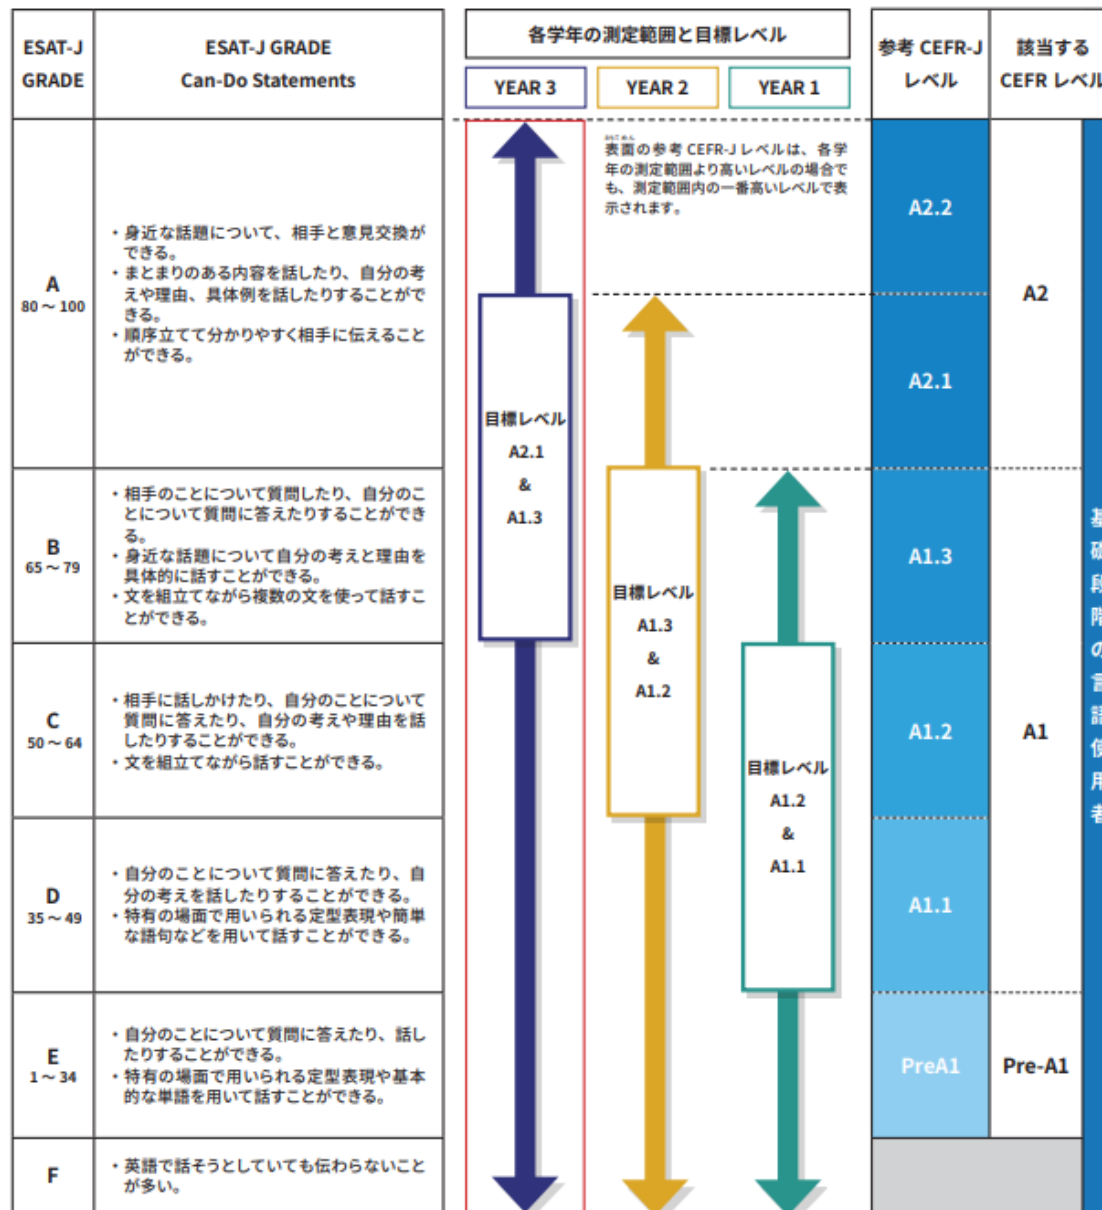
| ESAT-J GRADE | ESAT-J GRADE Can-Do Statements |
|---|---|
| A 80～100 | ・身近な話題について、相手と意見交換ができる。 ・まとまりのある内容を話したり、自分の考えや理由、具体例を話したりすることができる。 ・順序立てて分かりやすく相手に伝えることができる。 |
| B 65～79 | ・相手のことについて質問したり、自分のことについて質問に答えたりすることができる。 ・身近な話題について自分の考えと理由を具体的に話すことができる。 ・文を組立てながら複数の文を使って話すことができる。 |
| C 50～64 | ・相手に話しかけたり、自分のことについて質問に答えたり、自分の考えや理由を話したりすることができる。 ・文を組立てながら話すことができる。 |
| D 35～49 | ・自分のことについて質問に答えたり、自分の考えを話したりすることができる。 ・特有の場面で用いられる定型表現や簡単な語句などを用いて話すことができる。 |
| E 1～34 | ・自分のことについて質問に答えたり、話したりすることができる。 ・特有の場面で用いられる定型表現や基本的な単語を用いて話すことができる。 |
| F | ・英語で話そうとしていても伝わらないことが多い。 |

各学年の測定範囲と目標レベル

YEAR 3 YEAR 2 YEAR 1

表面の参考 CEFR-J レベルは、各学年の測定範囲より高いレベルの場合でも、測定範囲内の一番高いレベルで表示されます。

目標レベル A2.1 & A1.3

目標レベル A1.3 & A1.2

目標レベル A1.2 & A1.1

| 参考 CEFR-J レベル | 該当する CEFR レベル |
|---|---|
| A2.2 | A2 |
| A2.1 | |
| A1.3 | A1 |
| A1.2 | |
| A1.1 | |
| PreA1 | Pre-A1 |

基礎段階の言語使用者